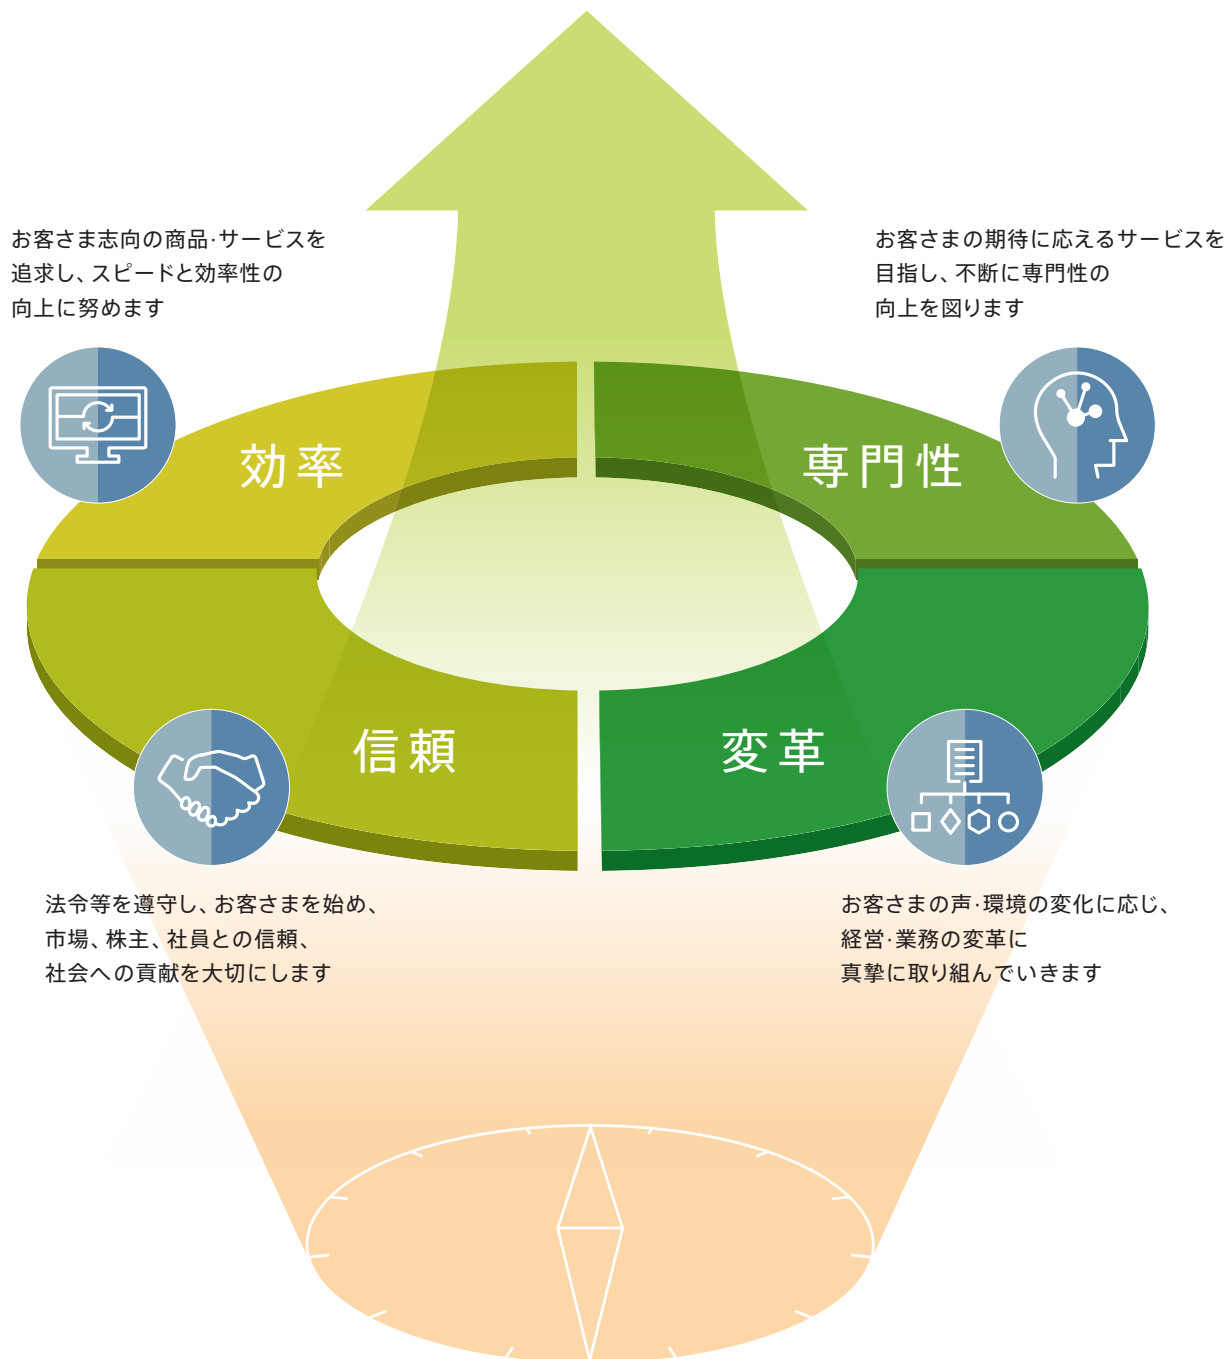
お客さま志向の商品·サービスを追求し、スピードと効率性の向上に努めます

お客さまの期待に応えるサービスを目指し、不断に専門性の向上を図ります

効率

専門性

信頼

変革

法令等を遵守し、お客さまを始め、市場、株主、社員との信頼、社会への貢献を大切にします

お客さまの声·環境の変化に応じ、経営·業務の変革に真摯に取り組んでいきます